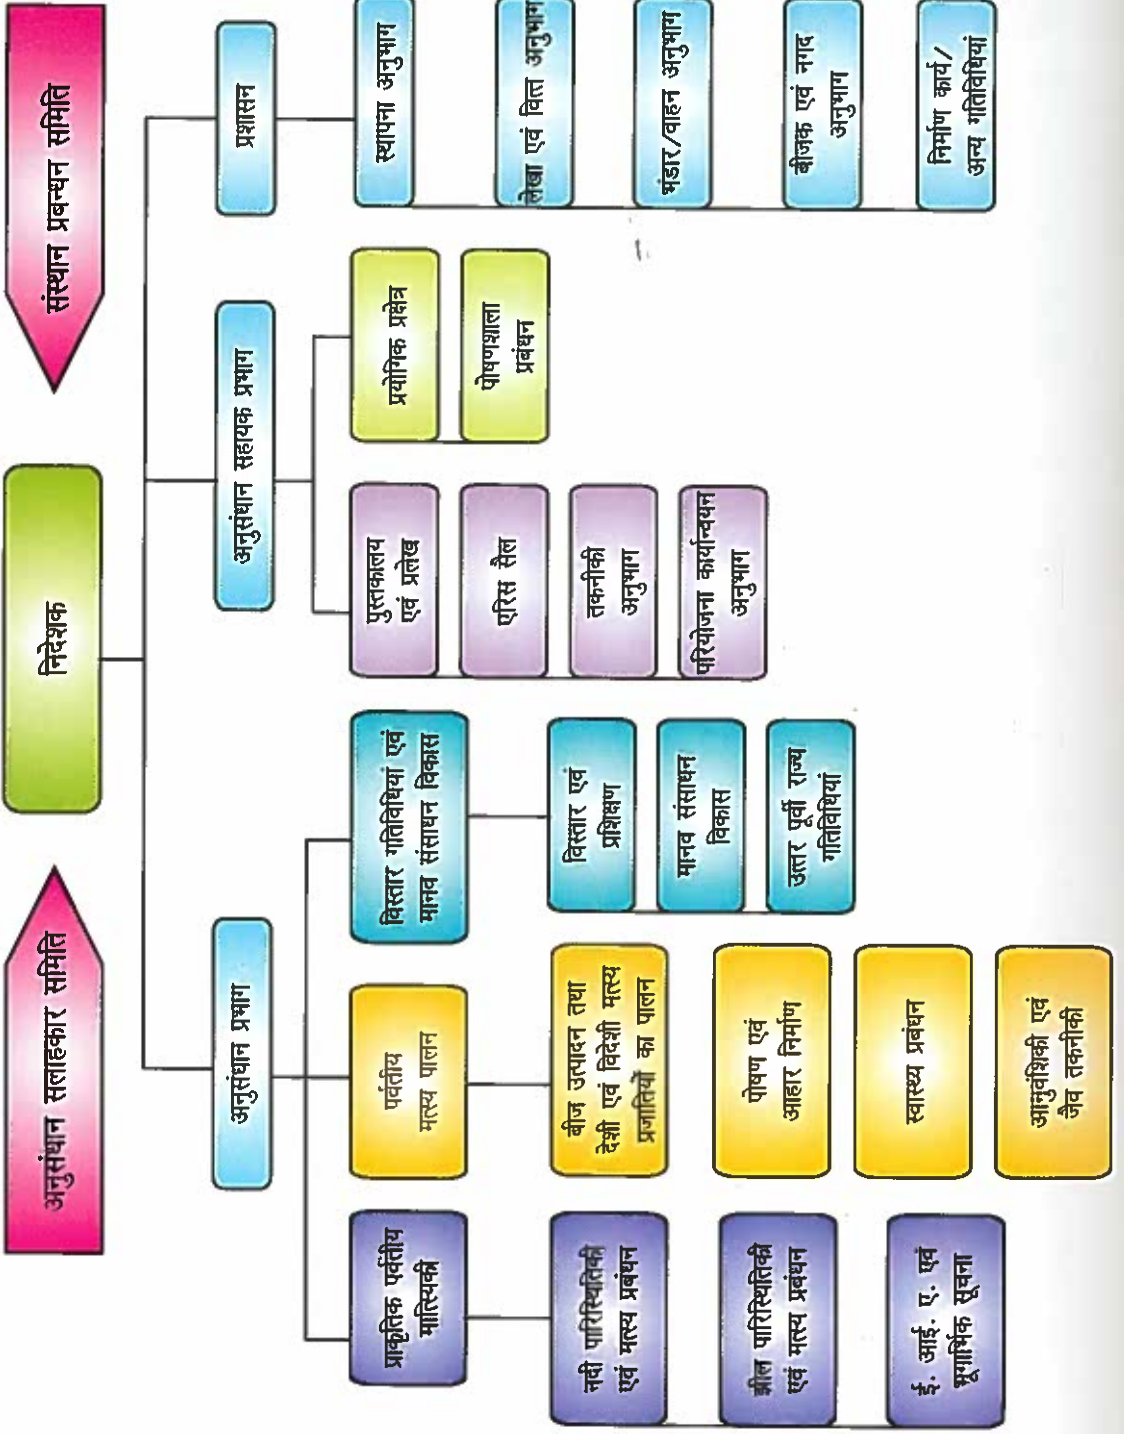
संस्थान प्रबन्धन समिति

निदेशक

अनुसंधान सलाहकार समिति

प्रशासन

स्थापना अनुभाग

लेखा एवं वित्त अनुभाग

भंडार/वाहन अनुभाग

बीजक एवं नगद अनुभाग

निर्माण कार्य/ अन्य गतिविधियां

अनुसंधान सहायक प्रभाग

प्रायोगिक प्रक्षेत्र

पोषणशाला प्रबंधन

पुस्तकालय एवं प्रलेख

एरिस सैल

तकनीकी अनुभाग

परियोजना कार्यान्वयन अनुभाग

अनुसंधान प्रभाग

विस्तार गतिविधियां एवं मानव संसाधन विकास

विस्तार एवं प्रशिक्षण

मानव संसाधन विकास

उत्तर पूर्वी राज्य गतिविधियां

पर्वतीय मत्स्य पालन

बीज उत्पादन तथा देशी एवं विदेशी मत्स्य प्रजातियों का पालन

पोषण एवं आहार निर्माण

स्वास्थ्य प्रबंधन

आनुवंशिकी एवं जैव तकनीकी

प्राकृतिक पर्वतीय मात्स्यिकी

नदी पारिस्थितिकी एवं मत्स्य प्रबंधन

झील पारिस्थितिकी एवं मत्स्य प्रबंधन

ई. आई. ए. एवं भूस्थानिक सूचना